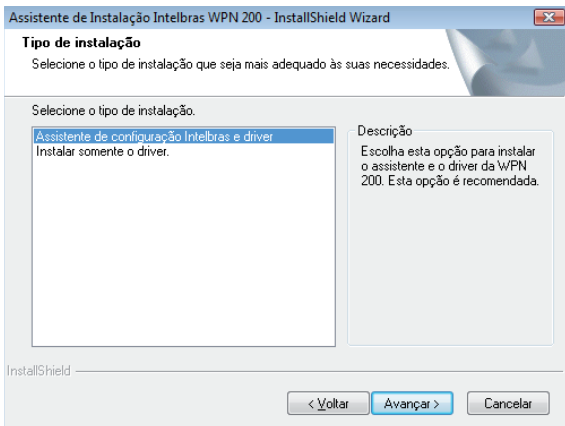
Assistente de Instalação Intelbras WPN 200 - InstallShield Wizard

**Tipo de instalação**

Selecione o tipo de instalação que seja mais adequado às suas necessidades.

Selecione o tipo de instalação.

Assistente de configuração Intelbras e driver
Instalar somente o driver.

Descrição

Escolha esta opção para instalar o assistente e o driver da WPN 200. Esta opção é recomendada.

InstallShield

< Voltar
Avançar >
Cancelar